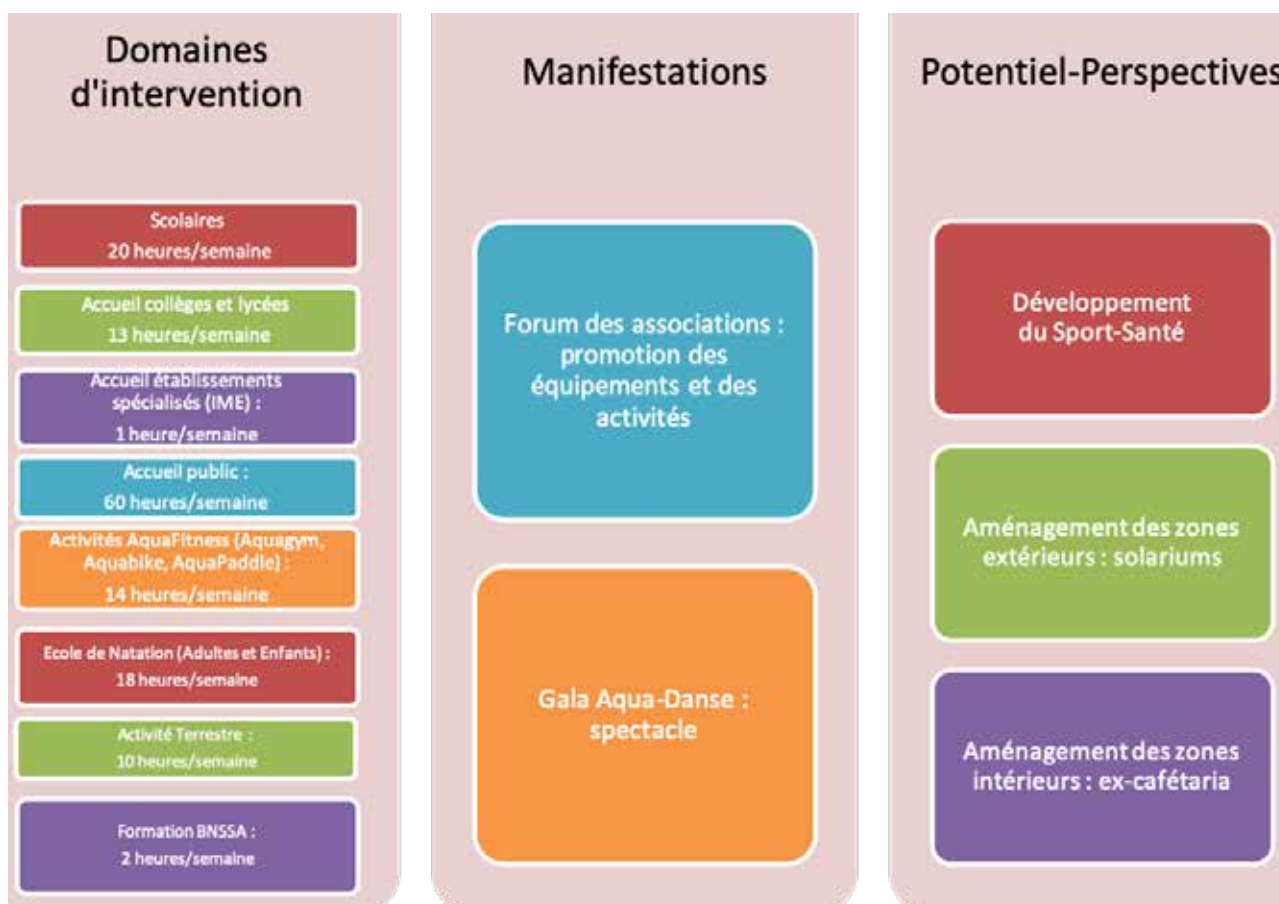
Domaines d'intervention

Scolaires
20 heures/semaine

Accueil collèges et lycées
13 heures/semaine

Accueil établissements spécialisés (IME) :
1 heure/semaine

Accueil public :
60 heures/semaine

Activités AquaFitness (Aquagym, Aquabike, AquaPaddle) :
14 heures/semaine

Ecole de Natation (Adultes et Enfants) :
18 heures/semaine

Activité Terrestre :
10 heures/semaine

Formation BNSSA :
2 heures/semaine

Manifestations

Forum des associations : promotion des équipements et des activités

Gala Aqua-Danse : spectacle

Potentiel-Perspectives

Développement du Sport-Santé

Aménagement des zones extérieurs : solariums

Aménagement des zones intérieurs : ex-cafétaria